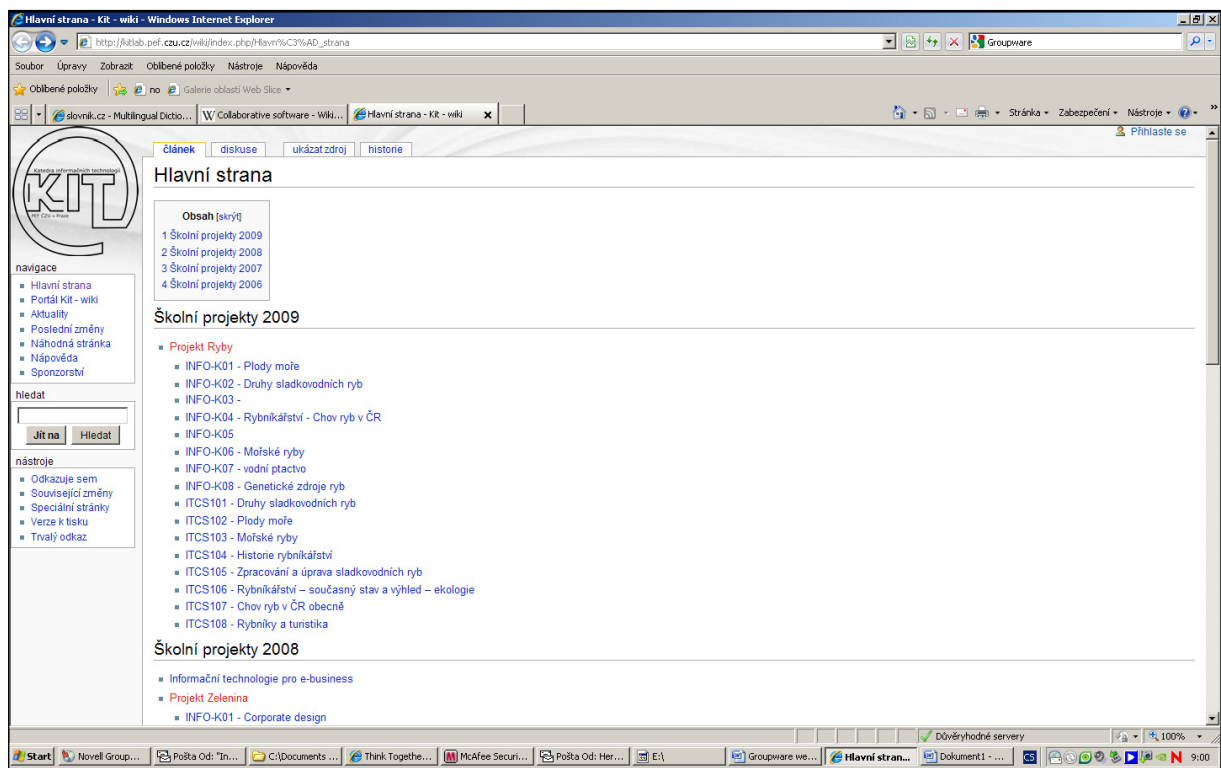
Hlavní strana - Kit - wiki - Windows Internet Explorer

http://kitlab.pef.czu.cz/wiki/index.php/Hlavn%C3%AD_strana

Groupware

Soubor Úpravy Zobrazit Oblíbené položky Nástroje Nápověda

Oblíbené položky no Galerie oblastí Web Slice

slovnik.cz - Multilingual Dictio... Collaborative software - Wiki... Hlavní strana - Kit - wiki

Stránka Zabezpečení Nástroje

Přihlaste se

Katedra informačních technologií
KIT
PEF ČZU v Praze

článek diskuse ukázat zdroj historie

Hlavní strana

Obsah [skrýt]
1 Školní projekty 2009
2 Školní projekty 2008
3 Školní projekty 2007
4 Školní projekty 2006

Školní projekty 2009

- Projekt Ryby
  - INFO-K01 - Plody moře
  - INFO-K02 - Druhy sladkovodních ryb
  - INFO-K03 -
  - INFO-K04 - Rybníkářství - Chov ryb v ČR
  - INFO-K05
  - INFO-K06 - Mořské ryby
  - INFO-K07 - vodní ptactvo
  - INFO-K08 - Genetické zdroje ryb
  - ITCS101 - Druhy sladkovodních ryb
  - ITCS102 - Plody moře
  - ITCS103 - Mořské ryby
  - ITCS104 - Historie rybníkářství
  - ITCS105 - Zpracování a úprava sladkovodních ryb
  - ITCS106 - Rybníkářství – současný stav a výhled – ekologie
  - ITCS107 - Chov ryb v ČR obecně
  - ITCS108 - Rybníky a turistika

Školní projekty 2008

- Informační technologie pro e-business
- Projekt Zelenina
  - INFO-K01 - Corporate design

navigace
- Hlavní strana
- Portál Kit - wiki
- Aktuality
- Poslední změny
- Náhodná stránka
- Nápověda
- Sponzorství

hledat
Jít na Hledat

nástroje
- Odkazuje sem
- Související změny
- Speciální stránky
- Verze k tisku
- Trvalý odkaz

Důvěryhodné servery 100%

Start Novell Group... Pošta Od: "In... C:\Documents ... Think Togethe... McAfee Securi... Pošta Od: Her... E:\ Groupware we... Hlavní stran... Dokument1 - ... CS 9:00